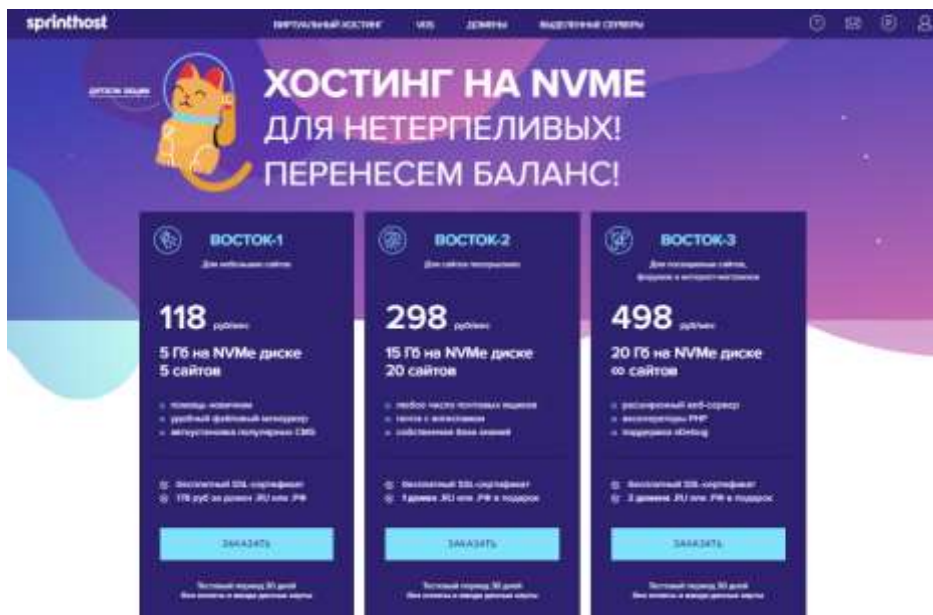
sprinthost

ВИРТУАЛЬНЫЙ ХОСТИНГ VDS ДОМЕНЫ ВЫДЕЛЕННЫЕ СЕРВЕРЫ

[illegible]

ХОСТИНГ НА NVME ДЛЯ НЕТЕРПЕЛИВЫХ! ПЕРЕНЕСЕМ БАЛАНС!

ВОСТОК-1
Для небольших сайтов

118 руб/мес

5 Гб на NVMe диске
5 сайтов

помощь новичкам
удобный файловый менеджер
автоустановка популярных CMS

Бесплатный SSL-сертификат
178 руб за домен .RU или .РФ

ЗАКАЗАТЬ

Тестовый период 30 дней
Без оплаты и ввода данных карты

ВОСТОК-2
Для сайтов посерьезнее

298 руб/мес

15 Гб на NVMe диске
20 сайтов

любое число почтовых ящиков
тесты с вложениями
собственная база знаний

Бесплатный SSL-сертификат
1 домен .RU или .РФ в подарок

ЗАКАЗАТЬ

Тестовый период 30 дней
Без оплаты и ввода данных карты

ВОСТОК-3
Для посещаемых сайтов, форумов и интернет-магазинов

498 руб/мес

20 Гб на NVMe диске
∞ сайтов

расширенный веб-сервер
акселераторы PHP
поддержка xDebug

Бесплатный SSL-сертификат
2 домена .RU или .РФ в подарок

ЗАКАЗАТЬ

Тестовый период 30 дней
Без оплаты и ввода данных карты